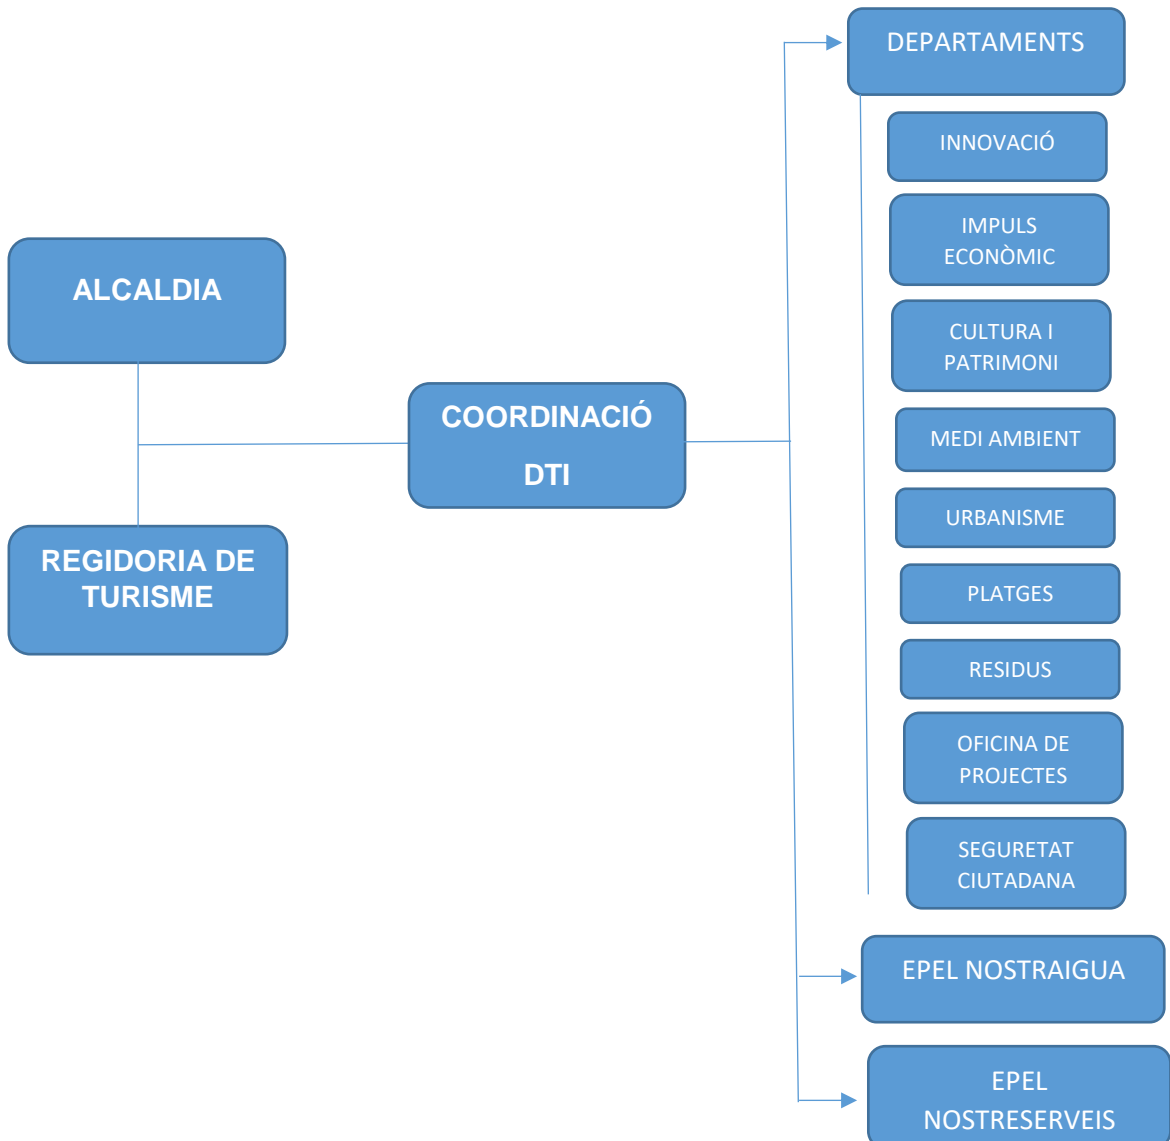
ALCALDIA

REGIDORIA DE TURISME

COORDINACIÓ DTI

DEPARTAMENTS

INNOVACIÓ

IMPULS ECONÒMIC

CULTURA I PATRIMONI

MEDI AMBIENT

URBANISME

PLATGES

RESIDUS

OFICINA DE PROJECTES

SEGURETAT CIUTADANA

EPEL NOSTRAIGUA

EPEL NOSTRESERVEIS